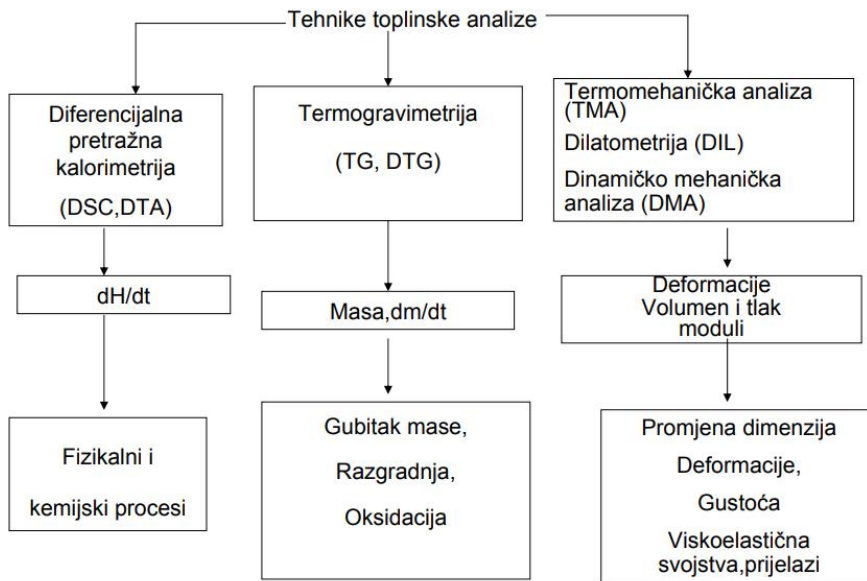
Tehnike toplinske analize

Diferencijalna pretražna kalorimetrija

(DSC,DTA)

dH/dt

Fizikalni i

kemijski procesi

Termogravimetrija

(TG, DTG)

Masa,dm/dt

Gubitak mase,

Razgradnja,

Oksidacija

Termomehanička analiza (TMA)

Dilatometrija (DIL)

Dinamičko mehanička analiza (DMA)

Deformacije
Volumen i tlak
moduli

Promjena dimenzija

Deformacije,

Gustoća

Viskoelastična svojstva,prijelazi